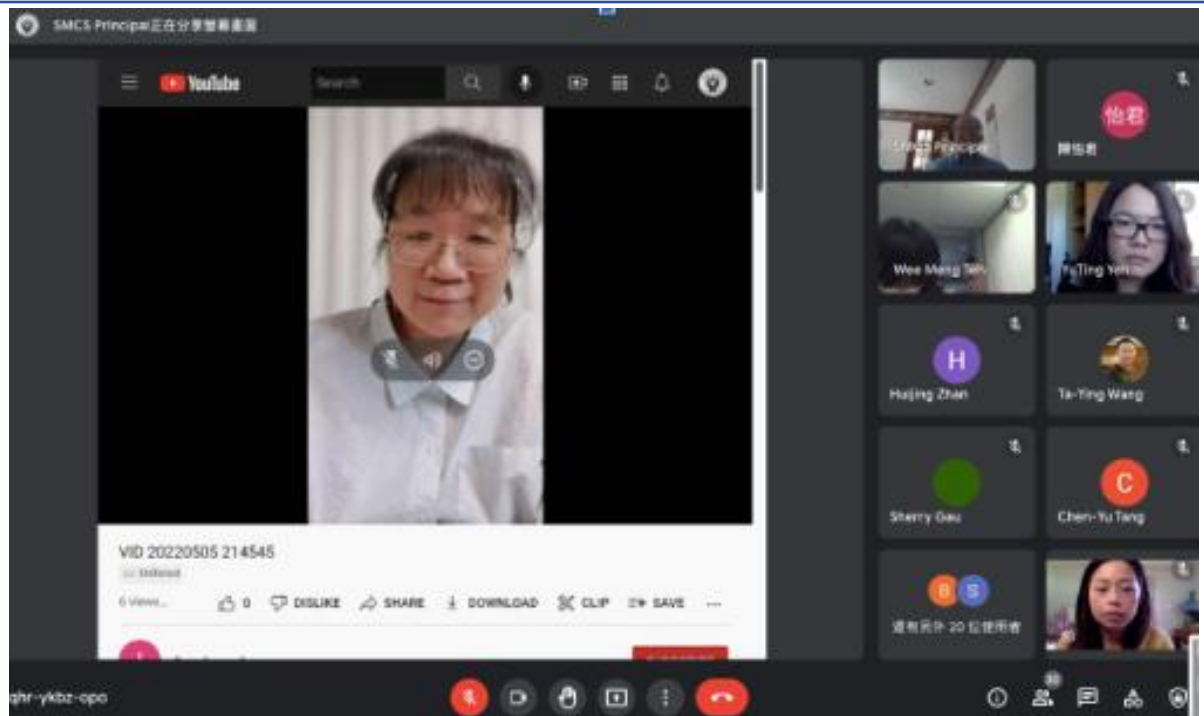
SMCS Principal正在分享螢幕畫面

YouTube

Search

VID 20220505 214545

Unlisted

6 views

0 DISLIKE SHARE DOWNLOAD CLIP SAVE ...

SMCS Principal

怡君

陳怡君

Wee Meng Teh

YuTing Yeh

H

Huijing Zhan

Ta-Ying Wang

Sherry Gau

C

Chen-Yu Tang

B S

還有另外 20 位使用者

qhr-ykbz-opo

30